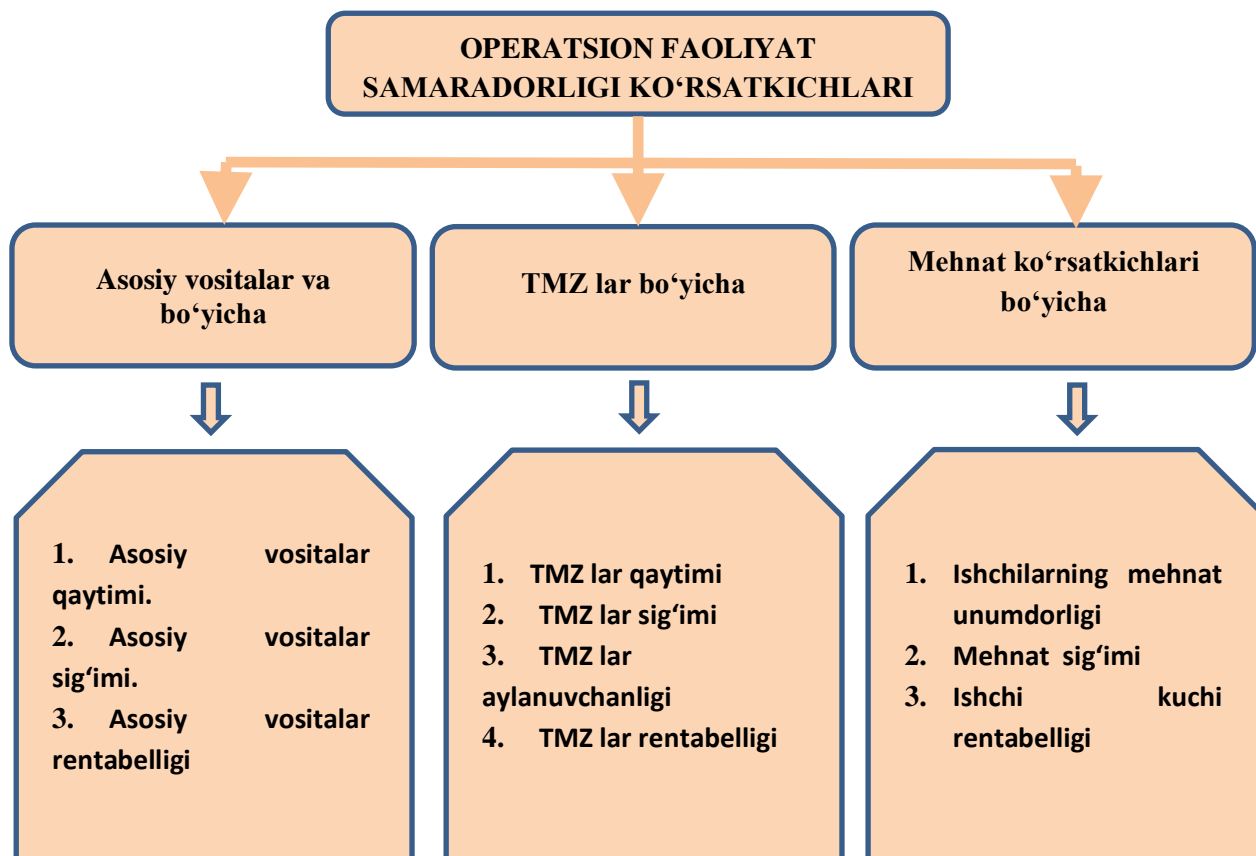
OPERATSION FAOLIYAT SAMARADORLIGI KO‘RSATKICHLARI

Asosiy vositalar va bo‘yicha

TMZ lar bo‘yicha

Mehnat ko‘rsatkichlari bo‘yicha

1. Asosiy vositalar qaytimi.
2. Asosiy vositalar sig‘imi.
3. Asosiy vositalar rentabelligi

1. TMZ lar qaytimi
2. TMZ lar sig‘imi
3. TMZ lar aylanuvchanligi
4. TMZ lar rentabelligi

1. Ishchilarning mehnat unumdorligi
2. Mehnat sig‘imi
3. Ishchi kuchi rentabelligi